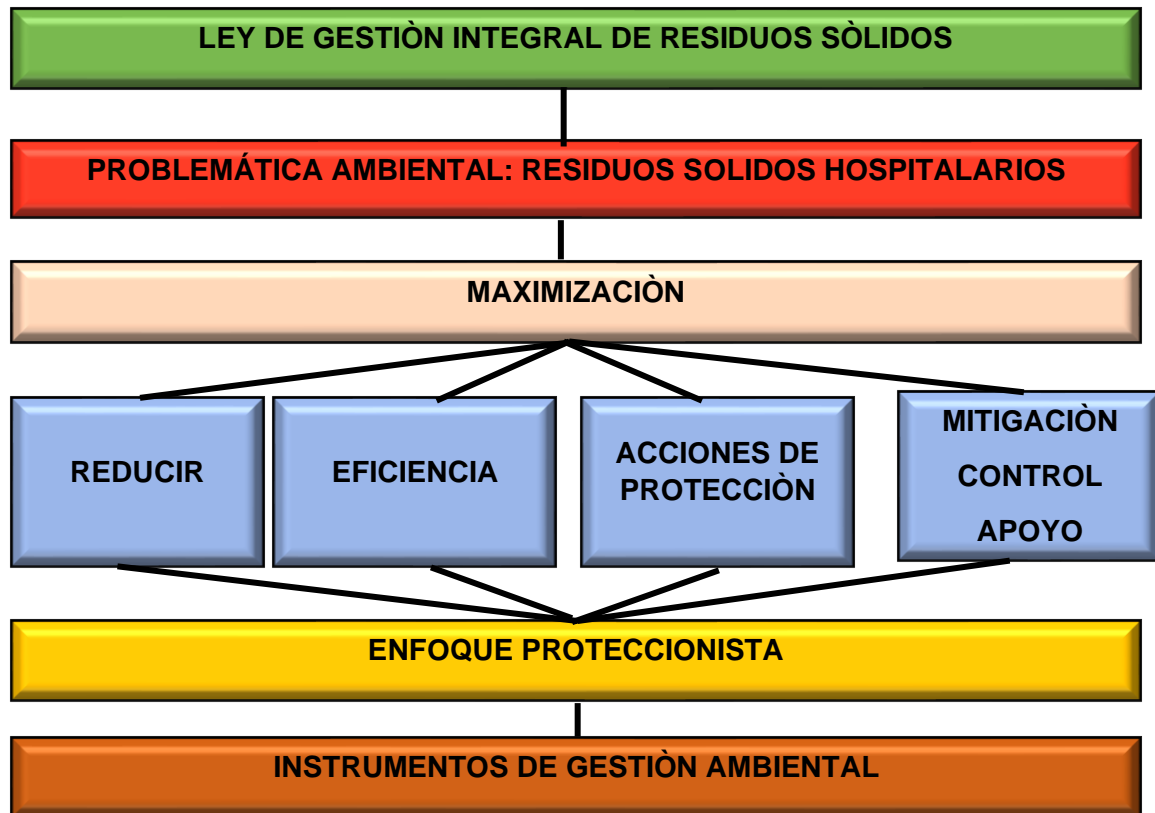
LEY DE GESTIÒN INTEGRAL DE RESIDUOS SÒLIDOS

PROBLEMÁTICA AMBIENTAL: RESIDUOS SOLIDOS HOSPITALARIOS

MAXIMIZACIÒN

REDUCIR

EFICIENCIA

ACCIONES DE PROTECCÌÒN

MITIGACIÒN CONTROL APOYO

ENFOQUE PROTECCIONISTA

INSTRUMENTOS DE GESTIÒN AMBIENTAL